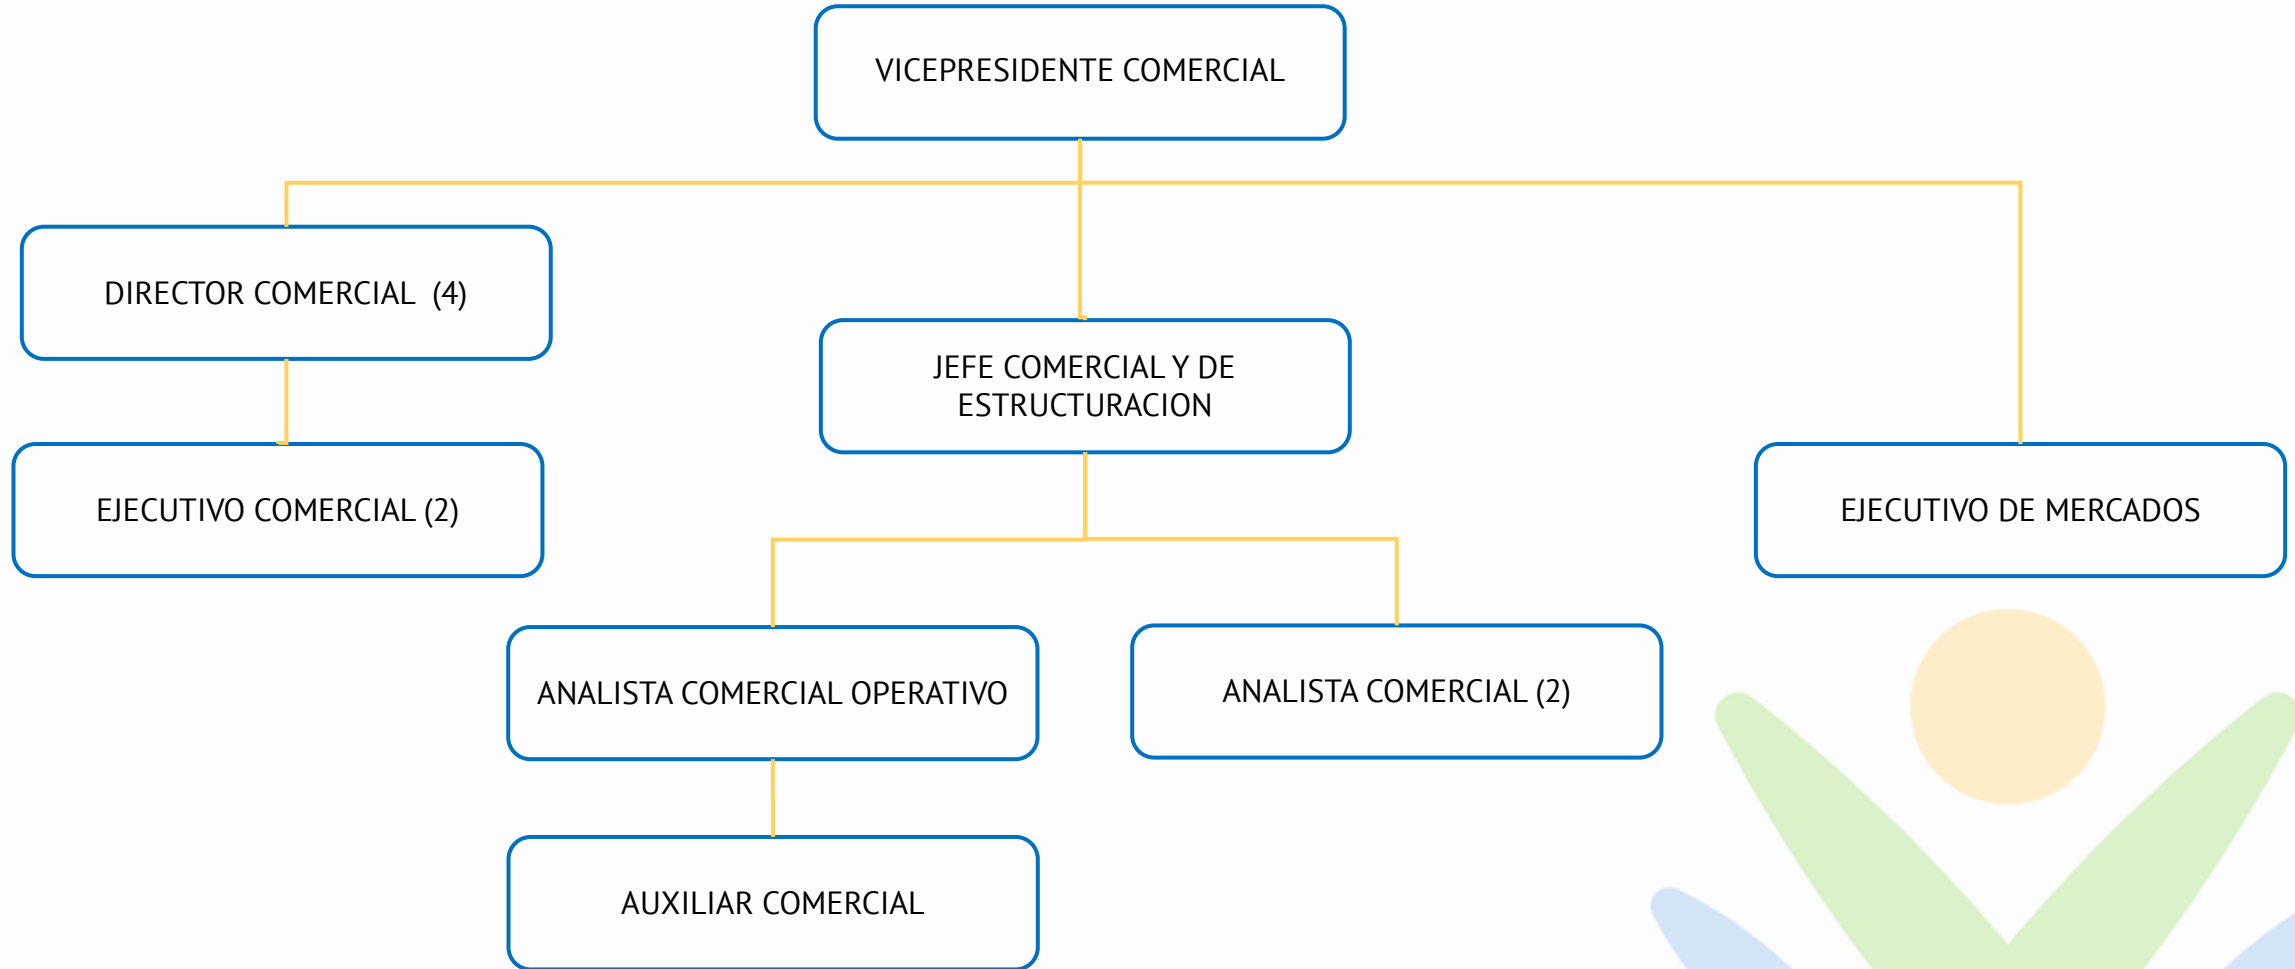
VICEPRESIDENTE COMERCIAL

DIRECTOR COMERCIAL (4)

JEFE COMERCIAL Y DE ESTRUCTURACION

EJECUTIVO COMERCIAL (2)

EJECUTIVO DE MERCADOS

ANALISTA COMERCIAL OPERATIVO

ANALISTA COMERCIAL (2)

AUXILIAR COMERCIAL